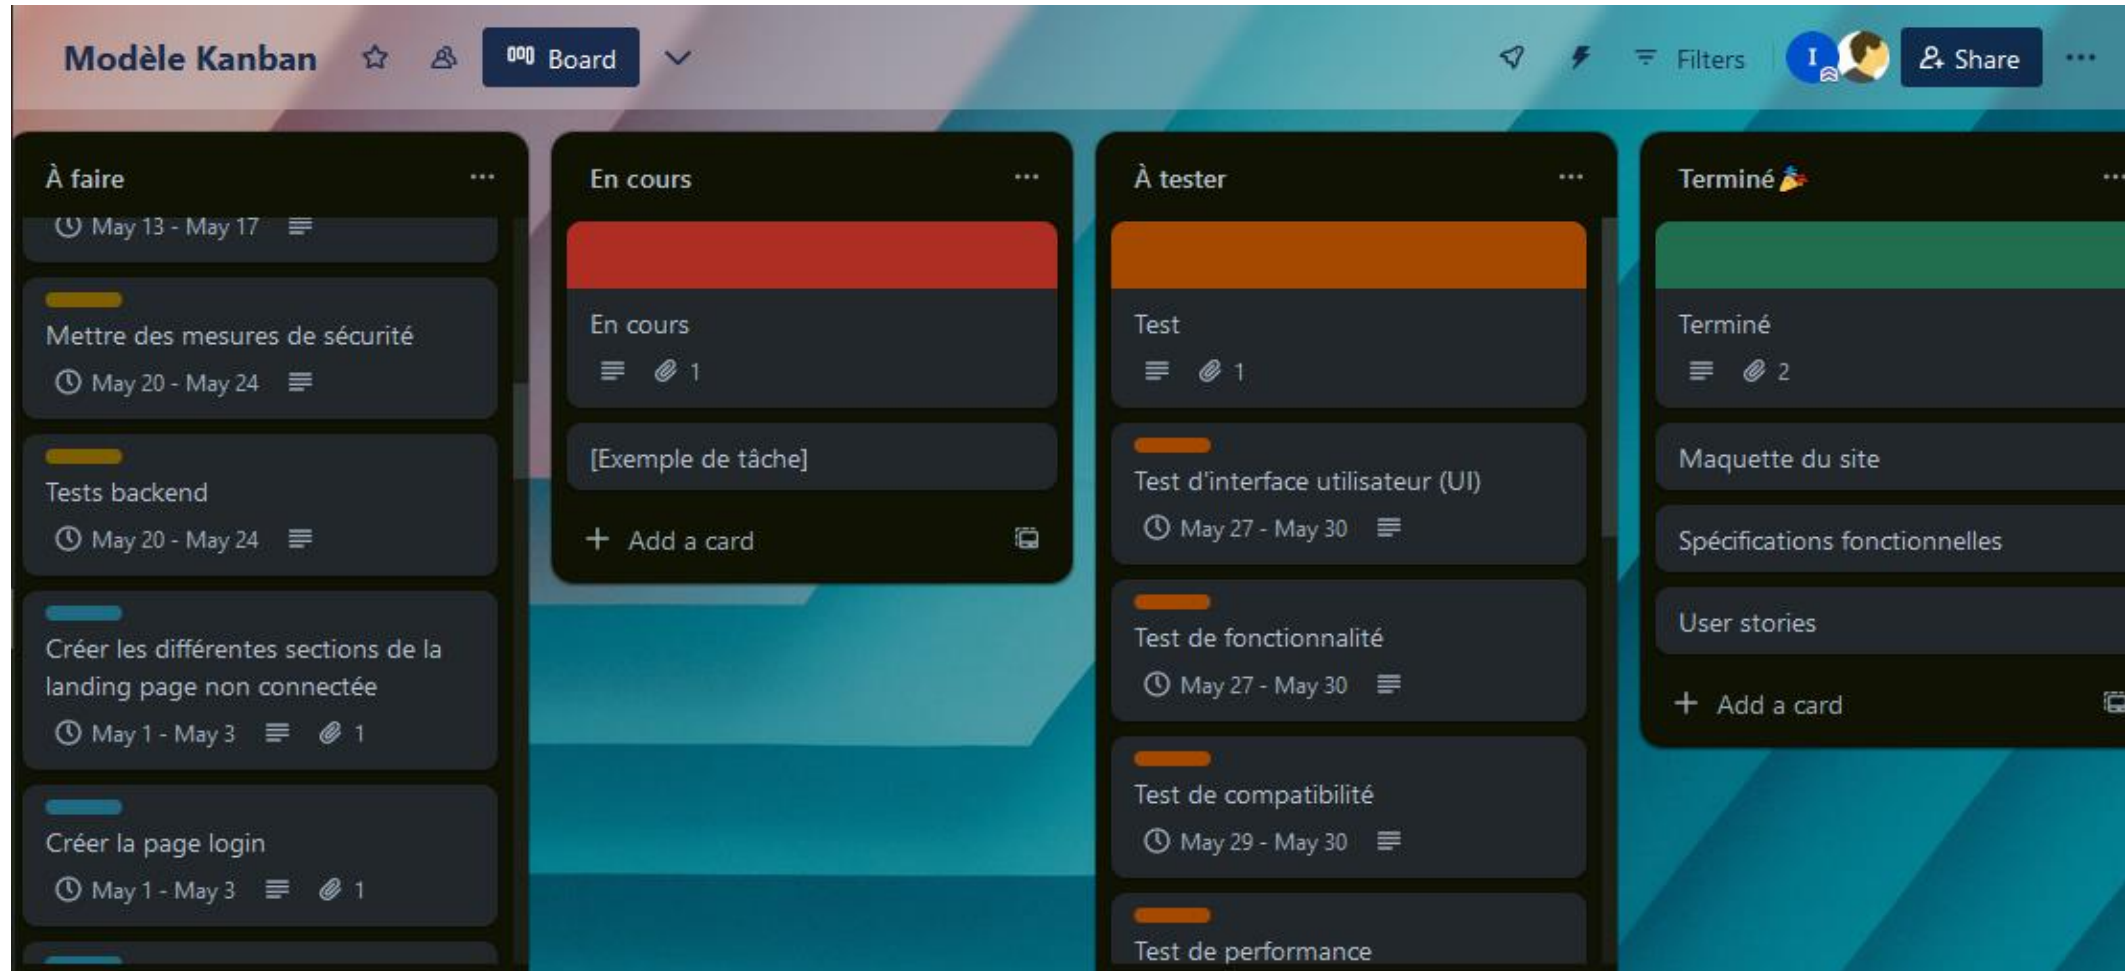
Modèle Kanban Board Filters I Share ···

À faire ···

May 13 - May 17

Mettre des mesures de sécurité
May 20 - May 24

Tests backend
May 20 - May 24

Créer les différentes sections de la landing page non connectée
May 1 - May 3 1

Créer la page login
May 1 - May 3 1

En cours ···

En cours
1

[Exemple de tâche]

+ Add a card

À tester ···

Test
1

Test d'interface utilisateur (UI)
May 27 - May 30

Test de fonctionnalité
May 27 - May 30

Test de compatibilité
May 29 - May 30

Test de performance

Terminé 🎉 ···

Terminé
2

Maquette du site

Spécifications fonctionnelles

User stories

+ Add a card